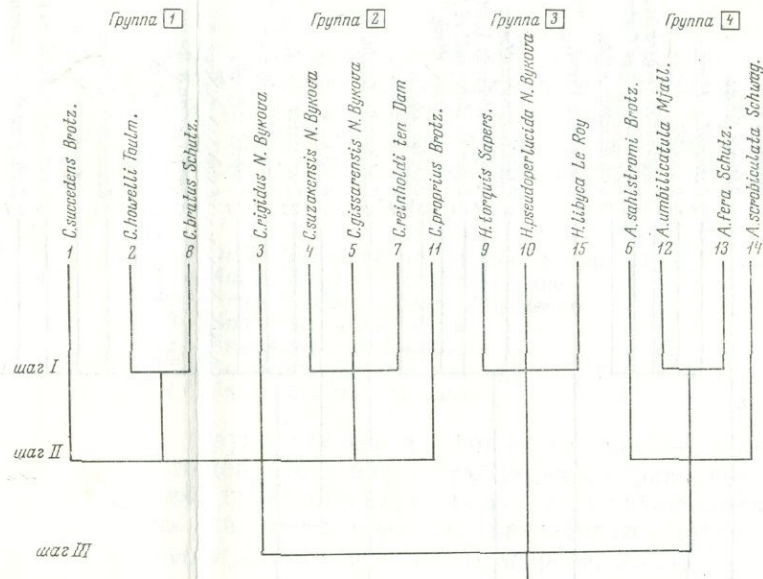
Группа 1
Группа 2
Группа 3
Группа 4

C.succedens Brotz.
1
C.howelli Toulm.
2
C.brutus Schutz.
8
C.rigidus N. Bykova
3
C.suzakensis N. Bykova
4
C.gissarensis N. Bykova
5
C.reinholdi ten Dam
7
C.proprius Brotz.
11
H.torquis Sapers.
9
H.pseudoperlucida N. Bykova
10
H.libyca Le Roy
15
A.sahlstromi Brotz.
6
A.umbilicatula Mjatl.
12
A.fera Schutz.
13
A.scrobiculata Schwag.
14

шаг I
шаг II
шаг III